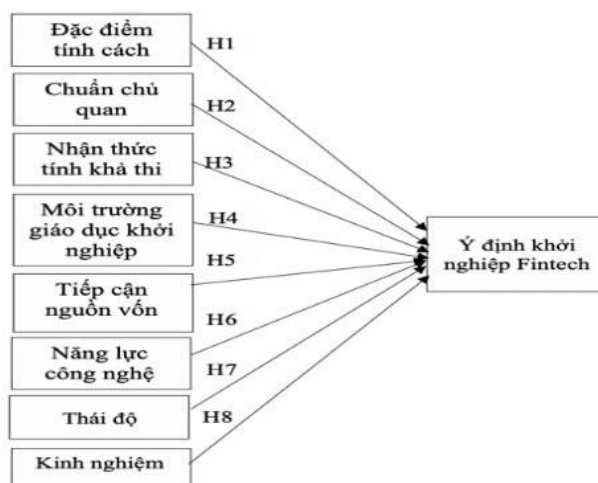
Đặc điểm tính cách

H1

Chuẩn chủ quan

H2

Nhận thức tính khả thi

H3

Môi trường giáo dục khởi nghiệp

H4

H5

Tiếp cận nguồn vốn

H6

Năng lực công nghệ

H7

Thái độ

H8

Kinh nghiệm

Ý định khởi nghiệp Fintech